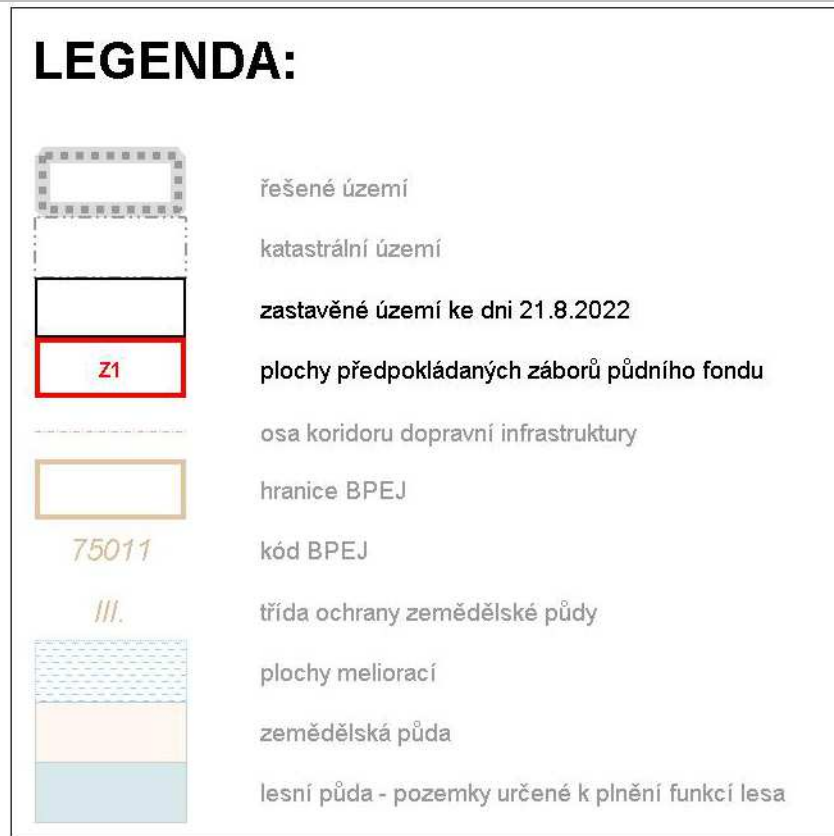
LEGENDA:

řešené území

katastrální území

zastavěné území ke dni 21.8.2022

Z1

plochy předpokládaných záborů půdního fondu

osa koridoru dopravní infrastruktury

hranice BPEJ

75011

kód BPEJ

III.

třída ochrany zemědělské půdy

plochy meliorací

zemědělská půda

lesní půda - pozemky určené k plnění funkcí lesa